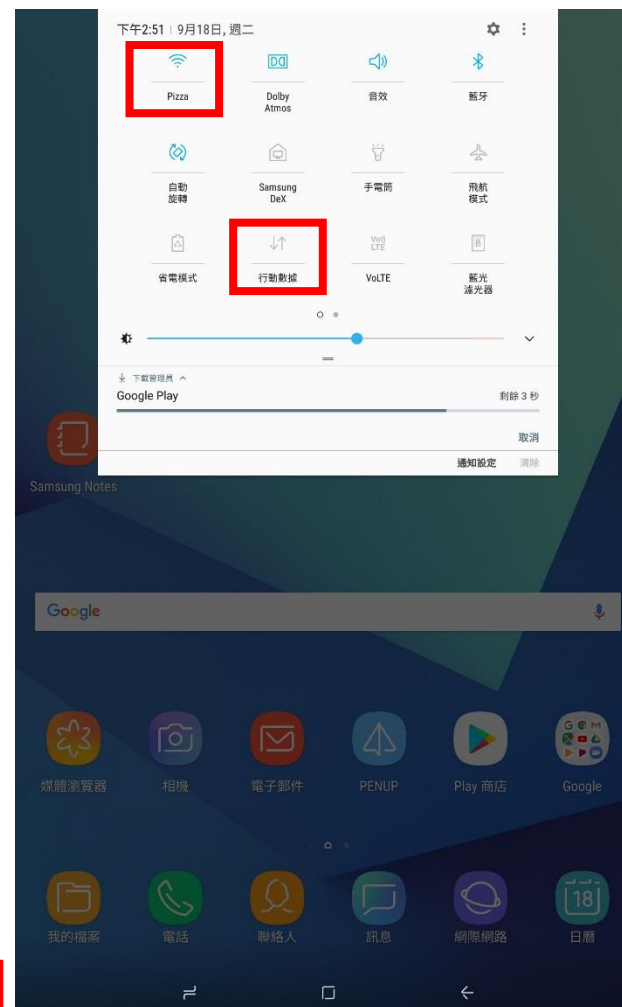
下午2:51 | 9月18日, 週二

Pizza

Dolby Atmos

音效

藍牙

自動旋轉

Samsung DeX

手電筒

飛航模式

省電模式

行動數據

VoLTE

藍光濾光器

下載管理員

Google Play

剩餘 3 秒

取消

通知設定

清除

Samsung Notes

Google

媒體瀏覽器

相機

電子郵件

PENUP

Play 商店

Google

我的檔案

電話

聯絡人

訊息

網際網路

18

日曆